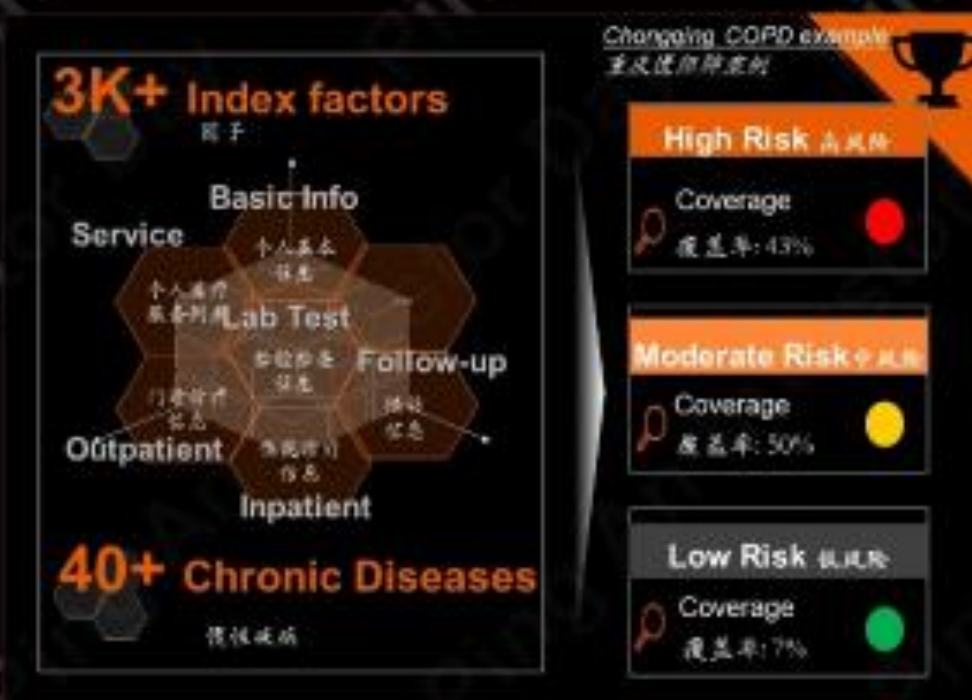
3K+ Index factors
因子

Basic Info
个人基本信息

Service
个人医疗服务列表

Lab Test
检验检查信息

Follow-up
随访信息

Outpatient
门诊诊疗信息

住院诊疗信息
Inpatient

40+ Chronic Diseases
慢性疾病

Chongqing COPD example
重庆慢阻肺案例

High Risk 高风险
Coverage
覆盖率: 43%

Moderate Risk 中风险
Coverage
覆盖率: 50%

Low Risk 低风险
Coverage
覆盖率: 7%